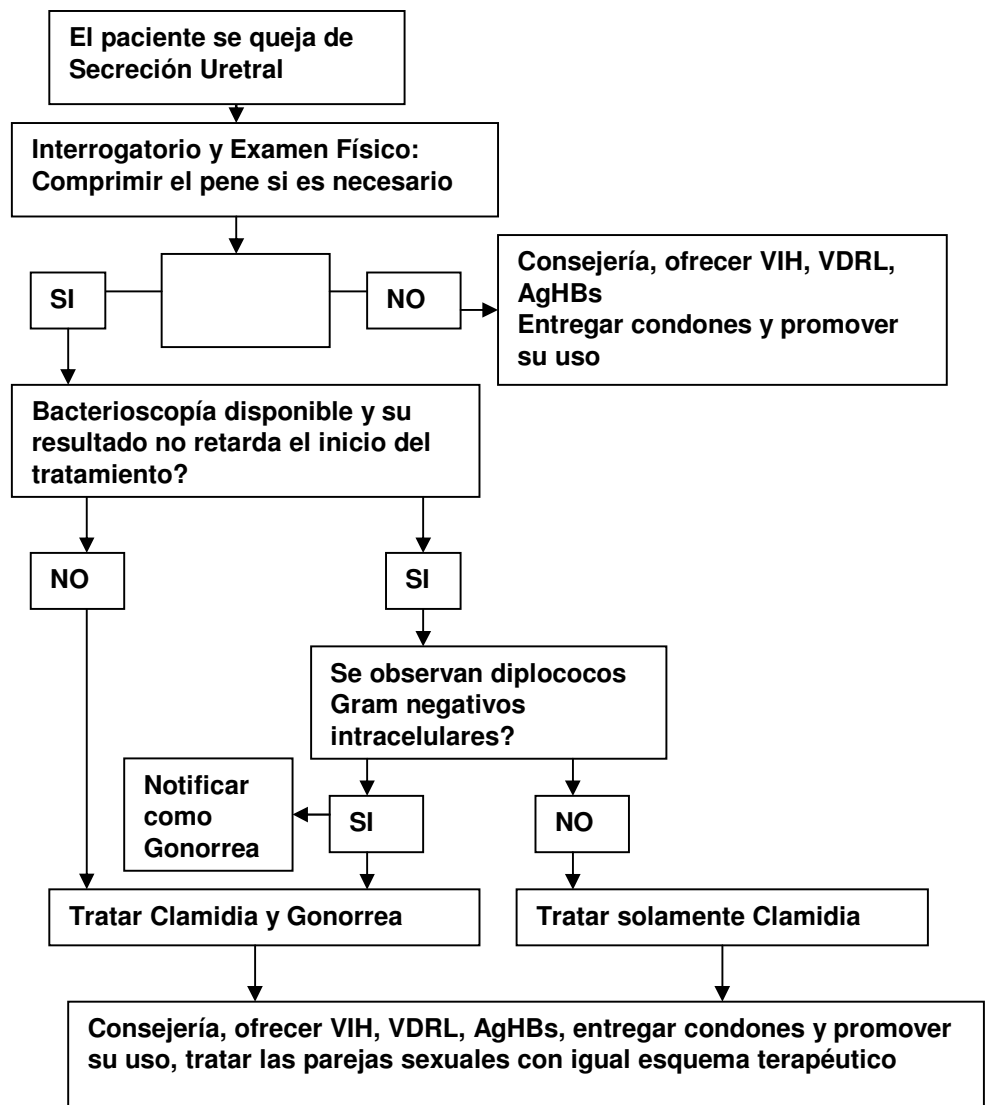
El paciente se queja de Secreción Uretral

Interrogatorio y Examen Físico: Comprimir el pene si es necesario

SI

NO

Consejería, ofrecer VIH, VDRL, AgHBs
Entregar condones y promover su uso

Bacterioscopía disponible y su resultado no retarda el inicio del tratamiento?

NO

SI

Se observan diplococos Gram negativos intracelulares?

Notificar como Gonorrea

SI

NO

Tratar Clamidia y Gonorrea

Tratar solamente Clamidia

Consejería, ofrecer VIH, VDRL, AgHBs, entregar condones y promover su uso, tratar las parejas sexuales con igual esquema terapéutico